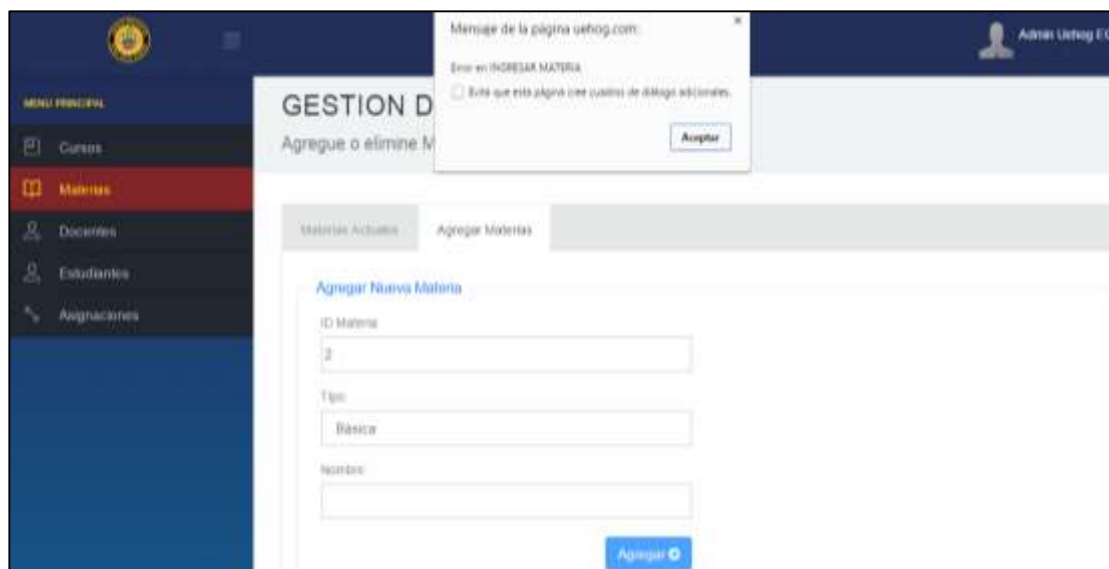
Mensaje de la página uehog.com:

Error en INGRESAR MATERIA

Evita que esta página cree cuadros de diálogo adicionales.

Aceptar

Admin Uehog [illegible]

MENU PRINCIPAL

Cursos

Materias

Docentes

Estudiantes

Asignaciones

GESTION D

Agregue o elimine M

Materias Actuales

Agregar Materias

Agregar Nueva Materia

ID Materia

2

Tipo

Básica

Nombre

Agregar